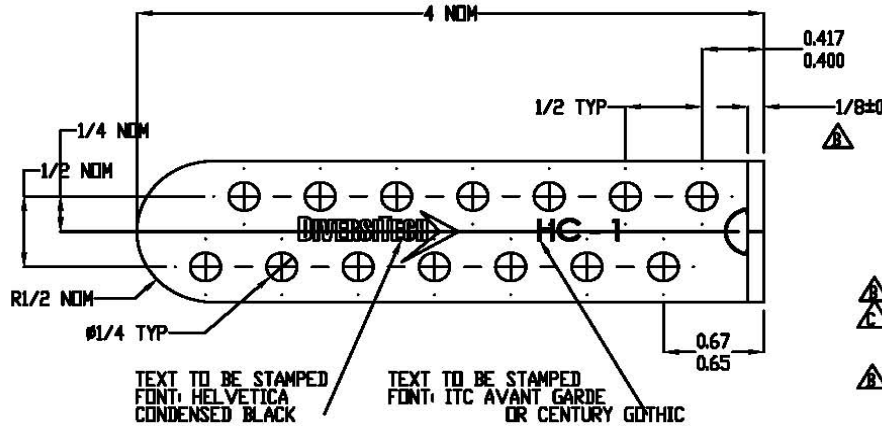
4 NOM

0.417
0.400

1/2 TYP

1/8±0

B

1/4 NOM

1/2 NOM

DIVERSITECH

HC-1

R1/2 NOM

ø1/4 TYP

0.67
0.65

B
C

B

TEXT TO BE STAMPED
FONT: HELVETICA
CONDENSED BLACK

TEXT TO BE STAMPED
FONT: ITC AVANT GARDE
OR CENTURY GOTHIC